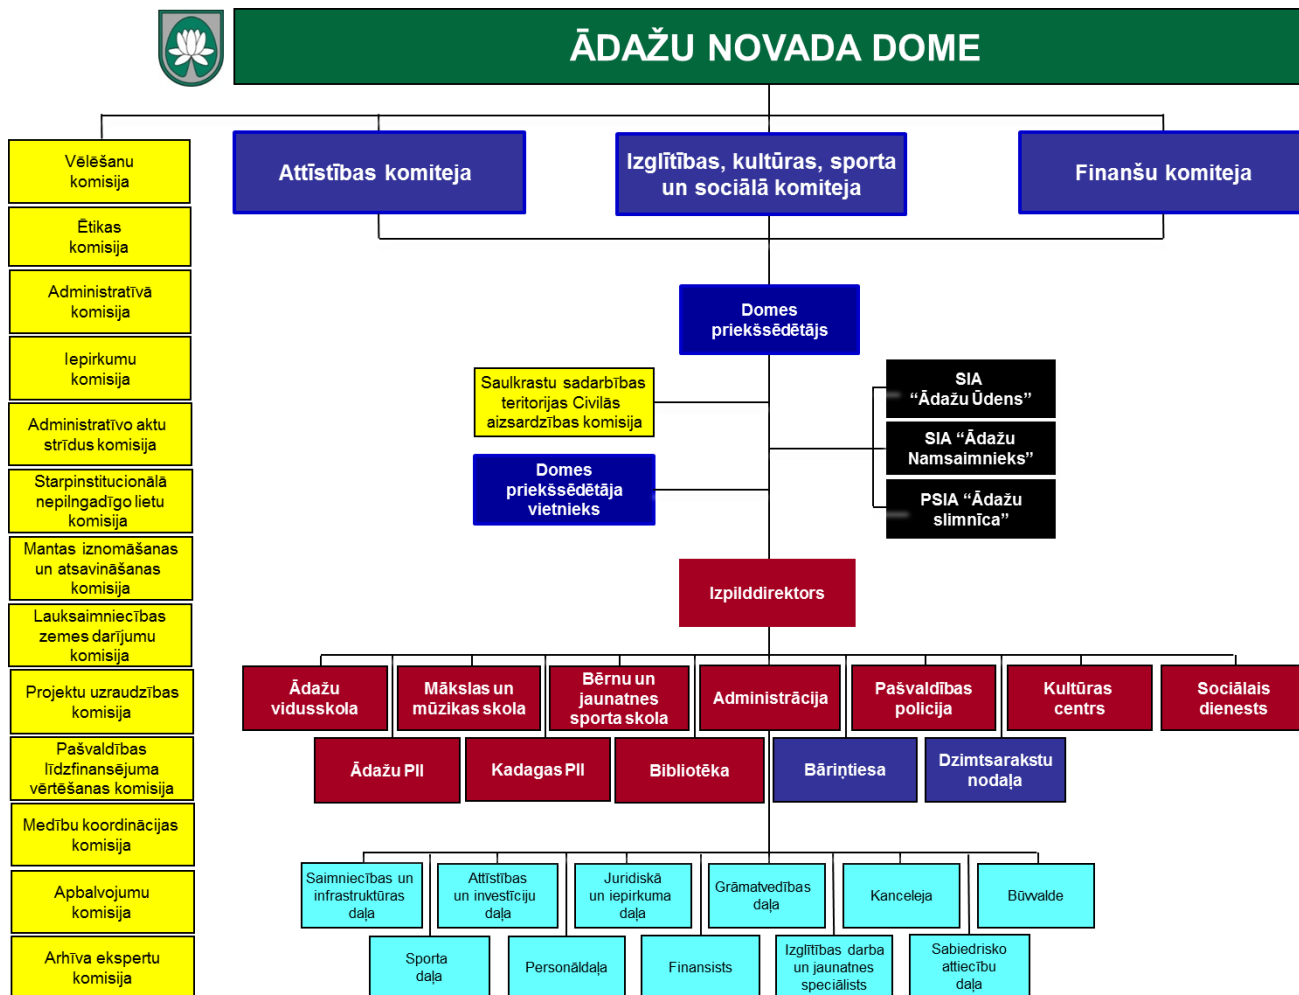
ĀDAŽU NOVADA DOME

Vēlēšanu komisija

Ētikas komisija

Administratīvā komisija

Iepirkumu komisija

Administratīvo aktu strīdus komisija

Starpinstitucionālā nepilngadīgo lietu komisija

Mantas iznomāšanas un atsavināšanas komisija

Lauksaimniecības zemes darījumu komisija

Projektu uzraudzības komisija

Pašvaldības līdzfinansējuma vērtēšanas komisija

Medību koordinācijas komisija

Apbalvojumu komisija

Arhīva ekspertu komisija

Attīstības komiteja

Izglītības, kultūras, sporta un sociālā komiteja

Finanšu komiteja

Domes priekšsēdētājs

Saulkrastu sadarbības teritorijas Civilās aizsardzības komisija

Domes priekšsēdētāja vietnieks

SIA "Ādažu Ūdens"

SIA "Ādažu Namsaimnieks"

PSIA "Ādažu slimnīca"

Izpilddirektors

Ādažu vidusskola

Mākslas un mūzikas skola

Bērnu un jaunatnes sporta skola

Administrācija

Pašvaldības policija

Kultūras centrs

Sociālais dienests

Ādažu PII

Kadagas PII

Bibliotēka

Bāriņtiesa

Dzimtsarakstu nodaļa

Saimniecības un infrastruktūras daļa

Attīstības un investīciju daļa

Juridiskā un iepirkuma daļa

Grāmatvedības daļa

Kanceleja

Būvvalde

Sporta daļa

Personāldaļa

Finansists

Izglītības darba un jaunatnes speciālists

Sabiedrisko attiecību daļa